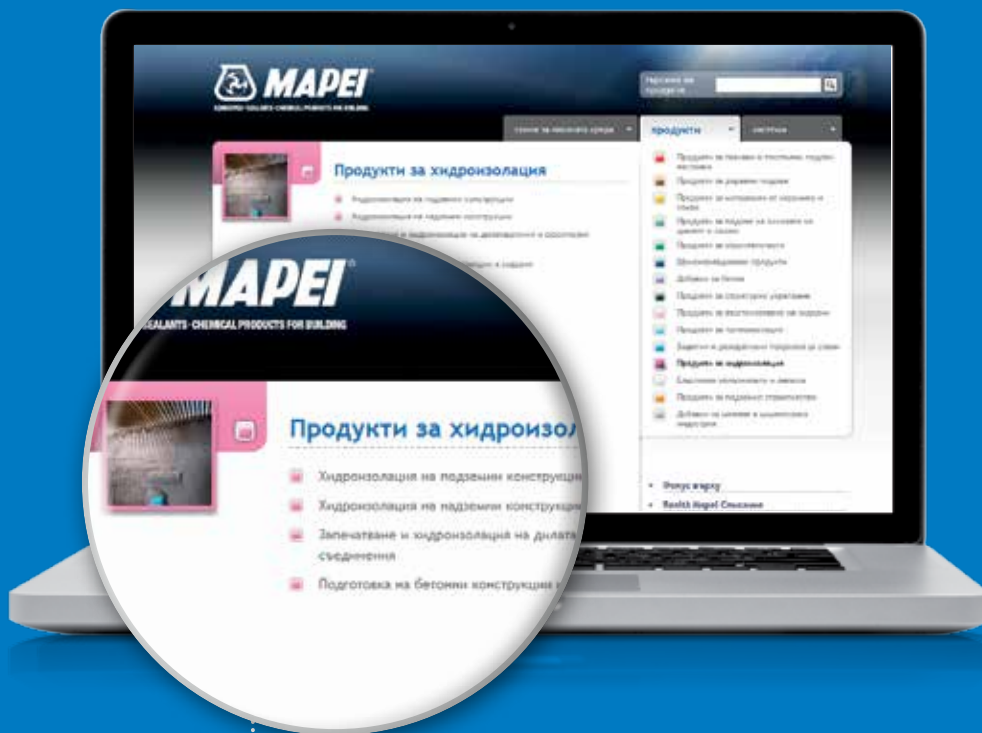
MAPEI

ADHESIVES · SEALANTS · CHEMICAL PRODUCTS FOR BUILDING

Търсене на продукти

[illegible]

продукти

системи

Продукти за хидроизолация

Хидроизолация на подземни конструкции

Хидроизолация на надземни конструкции

Запечатване и хидроизолация на деформационни и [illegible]

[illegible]

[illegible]

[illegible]

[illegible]

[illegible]

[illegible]

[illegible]

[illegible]

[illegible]

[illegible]

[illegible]

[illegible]

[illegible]

Продукти за хидроизолация

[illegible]

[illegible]

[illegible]

MAPEI

SEALANTS · CHEMICAL PRODUCTS FOR BUILDING

Продукти за хидроизол

Хидроизолация на подземни конструкци

Хидроизолация на надземни конструкци

Запечатване и хидроизолация на дилата съединения

Подготовка на бетонни конструкции

Realtà Mapei Списание